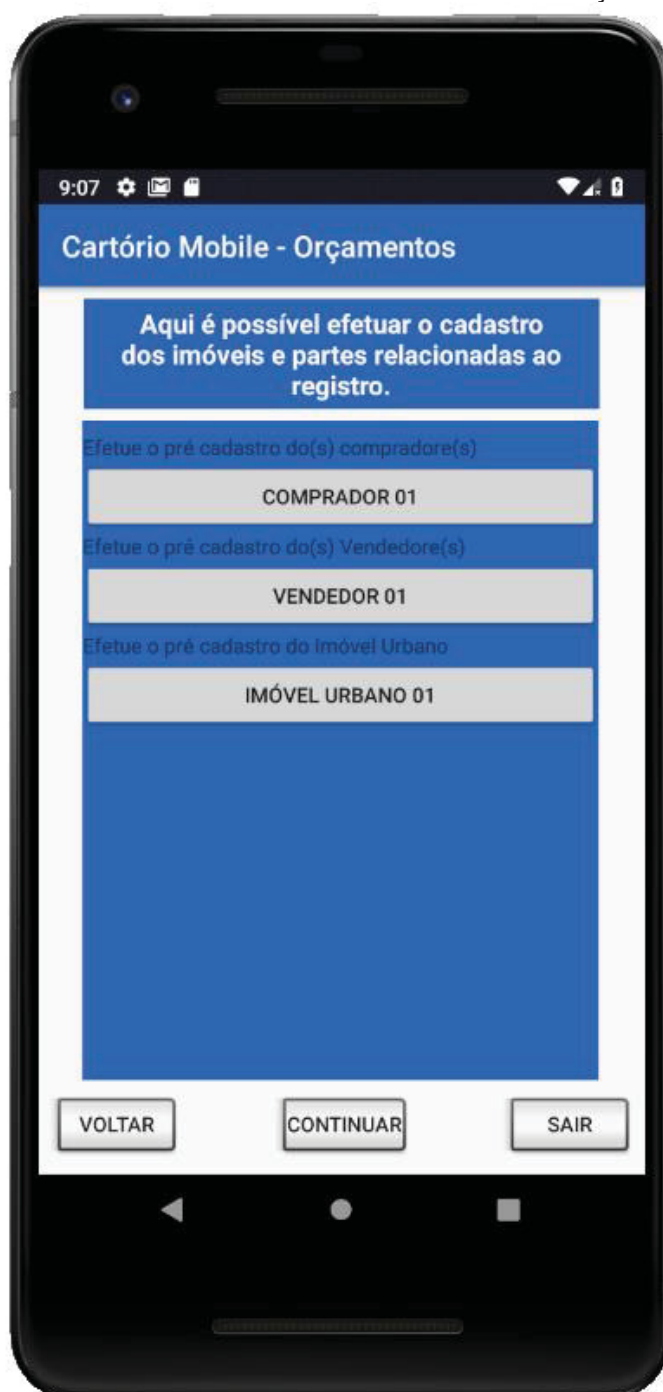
9:07

Cartório Mobile - Orçamentos

Aqui é possível efetuar o cadastro dos imóveis e partes relacionadas ao registro.

Efetue o pré cadastro do(s) compradore(s)

COMPRADOR 01

Efetue o pré cadastro do(s) Vendedore(s)

VENDEDOR 01

Efetue o pré cadastro do Imóvel Urbano

IMÓVEL URBANO 01

VOLTAR

CONTINUAR

SAIR